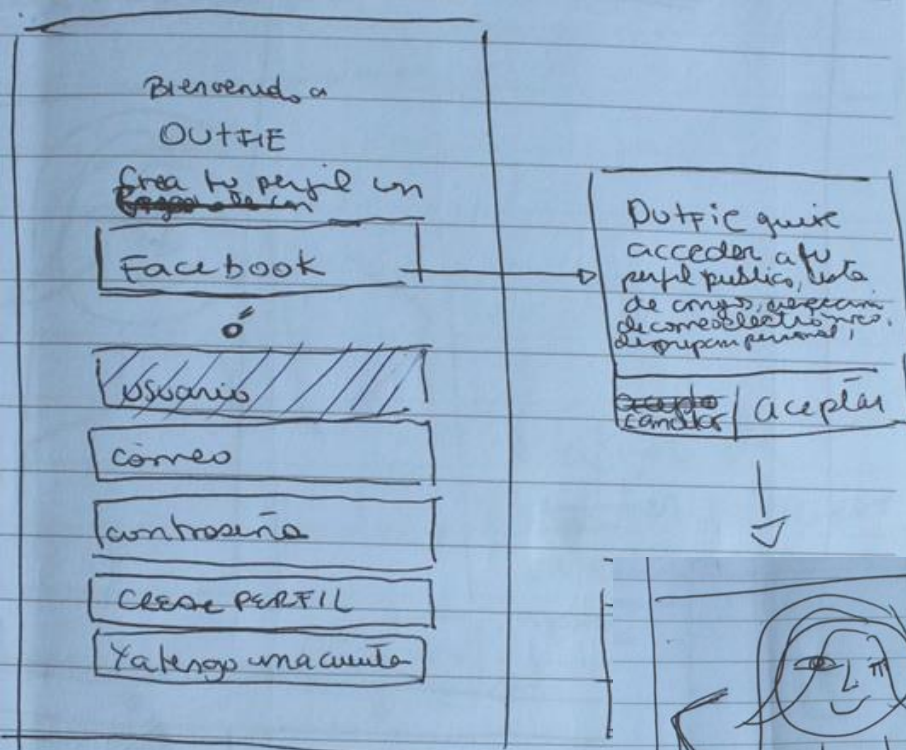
Bienvenido a
OUTFIE
Crea tu perfil con
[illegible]
Facebook
ó
usuario
correo
contraseña
CREAR PERFIL
Ya tengo una cuenta

Outfie quiere acceder a tu perfil publico, lista de amigos, dirección de correo electrónico, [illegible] personal,
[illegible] cancelar | aceptar